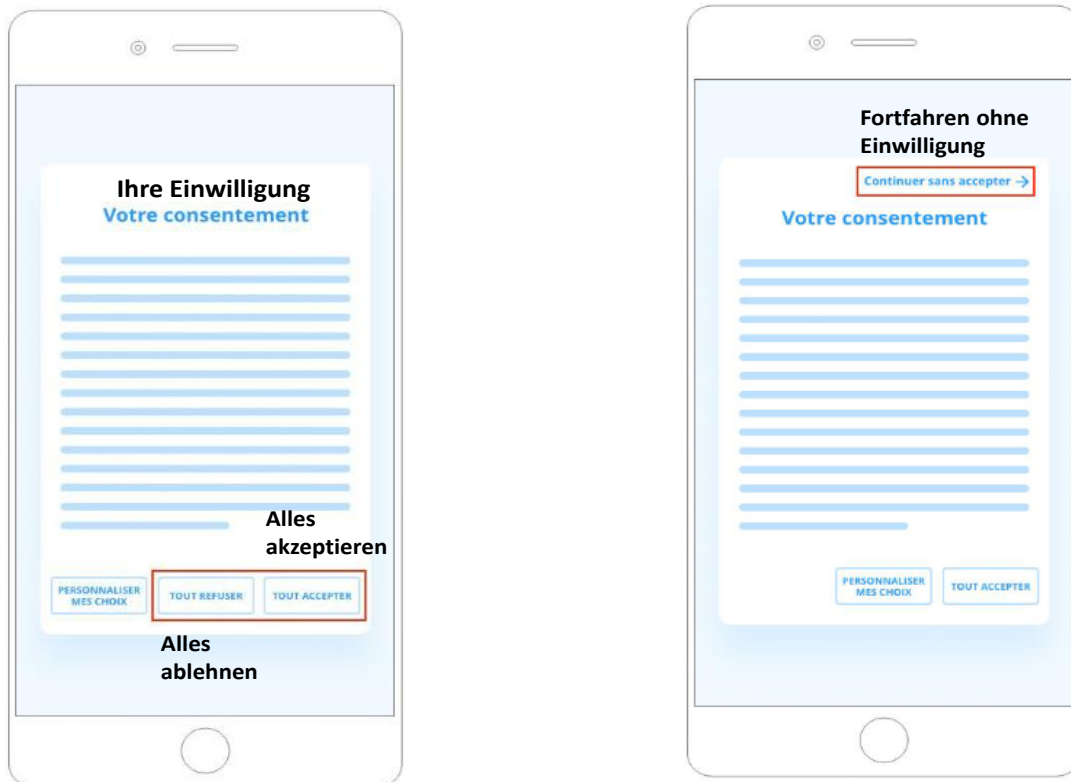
Ihre Einwilligung
Votre consentement

Alles akzeptieren

PERSONNALISER MES CHOIX

TOUT REFUSER

TOUT ACCEPTER

Alles ablehnen

Fortfahren ohne Einwilligung

Continuer sans accepter →

Votre consentement

PERSONNALISER MES CHOIX

TOUT ACCEPTER